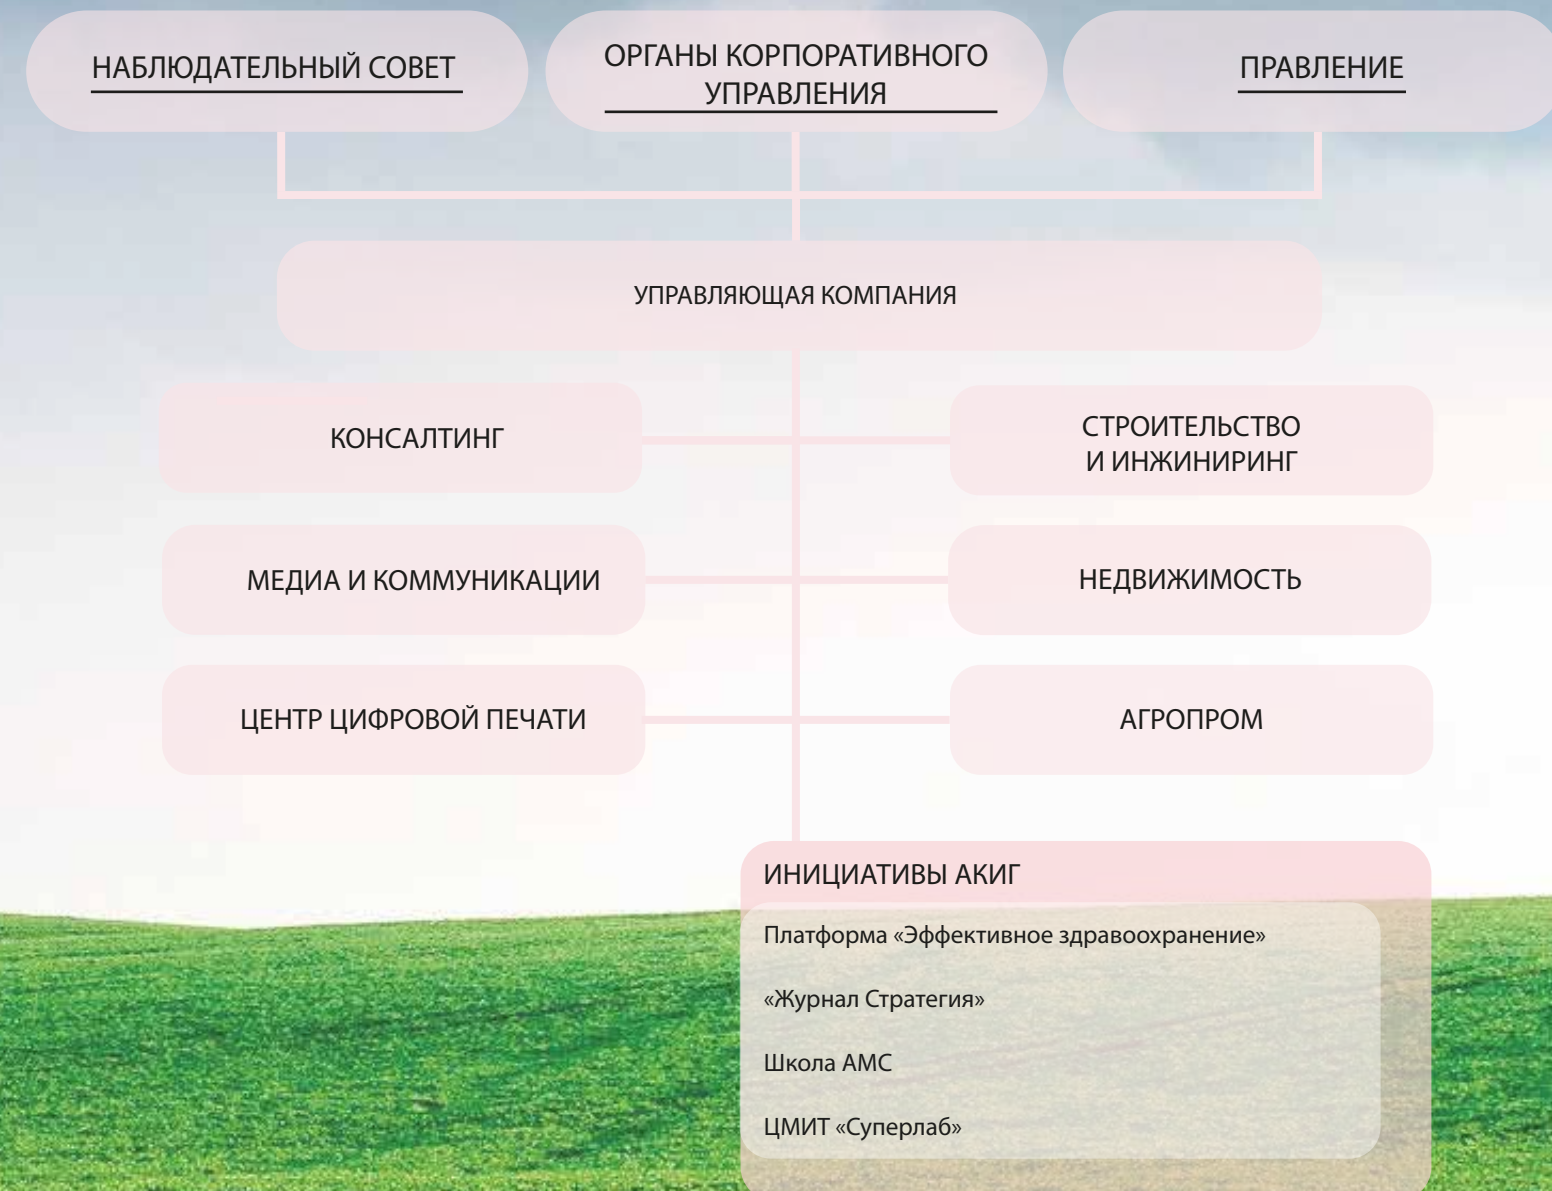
НАБЛЮДАТЕЛЬНЫЙ СОВЕТ

ОРГАНЫ КОРПОРАТИВНОГО УПРАВЛЕНИЯ

ПРАВЛЕНИЕ

УПРАВЛЯЮЩАЯ КОМПАНИЯ

КОНСАЛТИНГ

СТРОИТЕЛЬСТВО И ИНЖИНИРИНГ

МЕДИА И КОММУНИКАЦИИ

НЕДВИЖИМОСТЬ

ЦЕНТР ЦИФРОВОЙ ПЕЧАТИ

АГРОПРОМ

ИНИЦИАТИВЫ АКИГ

Платформа «Эффективное здравоохранение»

«Журнал Стратегия»

Школа АМС

ЦМИТ «Суперлаб»